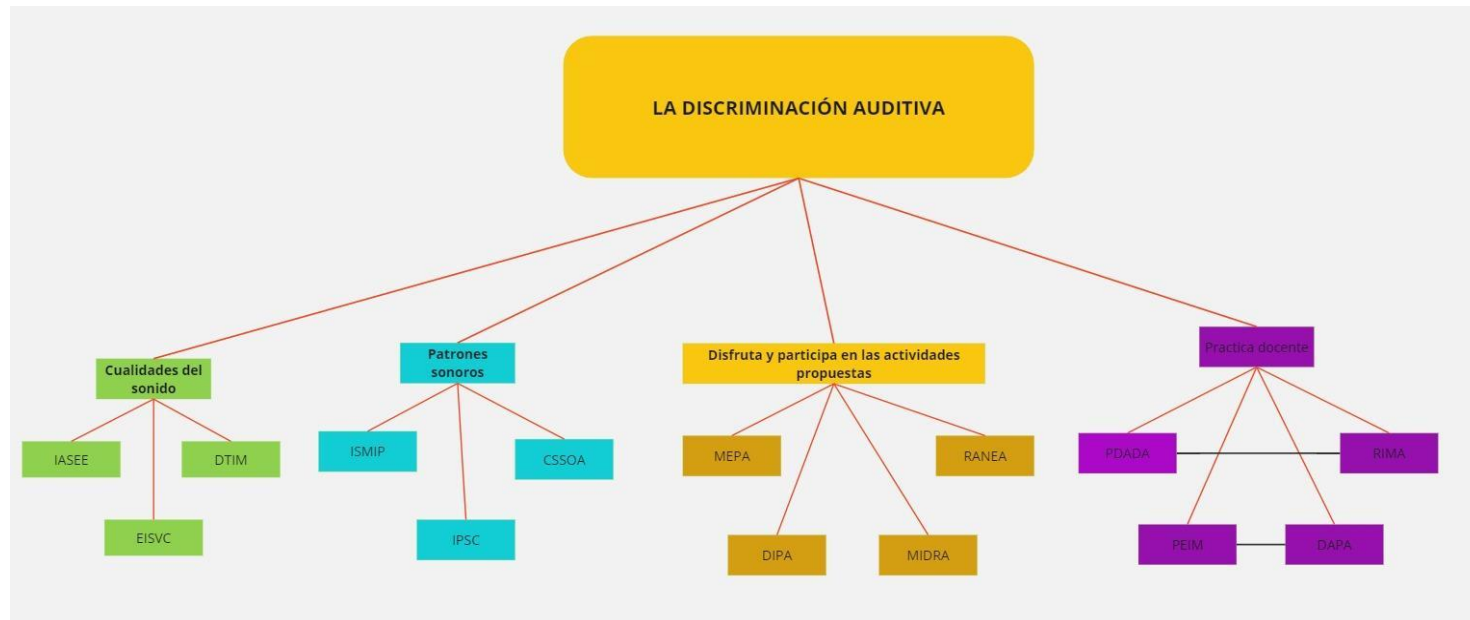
LA DISCRIMINACIÓN AUDITIVA

Cualidades del sonido

IASEE

DTIM

EISVC

Patrones sonoros

ISMIP

CSSOA

IPSC

Disfruta y participa en las actividades propuestas

MEPA

RANEA

DIPA

MIDRA

Practica docente

PDADA

RIMA

PEIM

DAPA